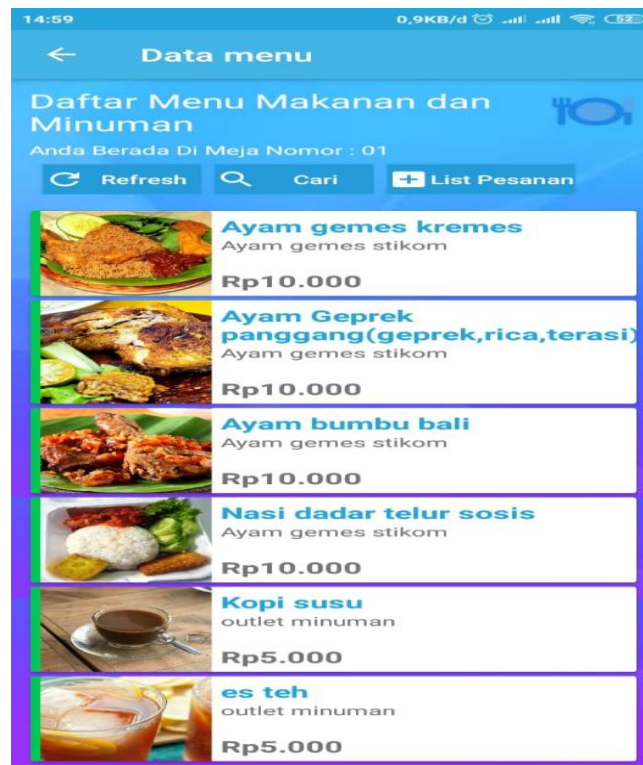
14:59 0,9KB/d 52

Data menu

Daftar Menu Makanan dan Minuman

Anda Berada Di Meja Nomor : 01

Refresh

Cari

List Pesanan

Ayam gemes kremes
Ayam gemes stikom
Rp10.000

Ayam Geprek panggang(geprek,rica,terasi)
Ayam gemes stikom
Rp10.000

Ayam bumbu bali
Ayam gemes stikom
Rp10.000

Nasi dadar telur sosis
Ayam gemes stikom
Rp10.000

Kopi susu
outlet minuman
Rp5.000

es teh
outlet minuman
Rp5.000